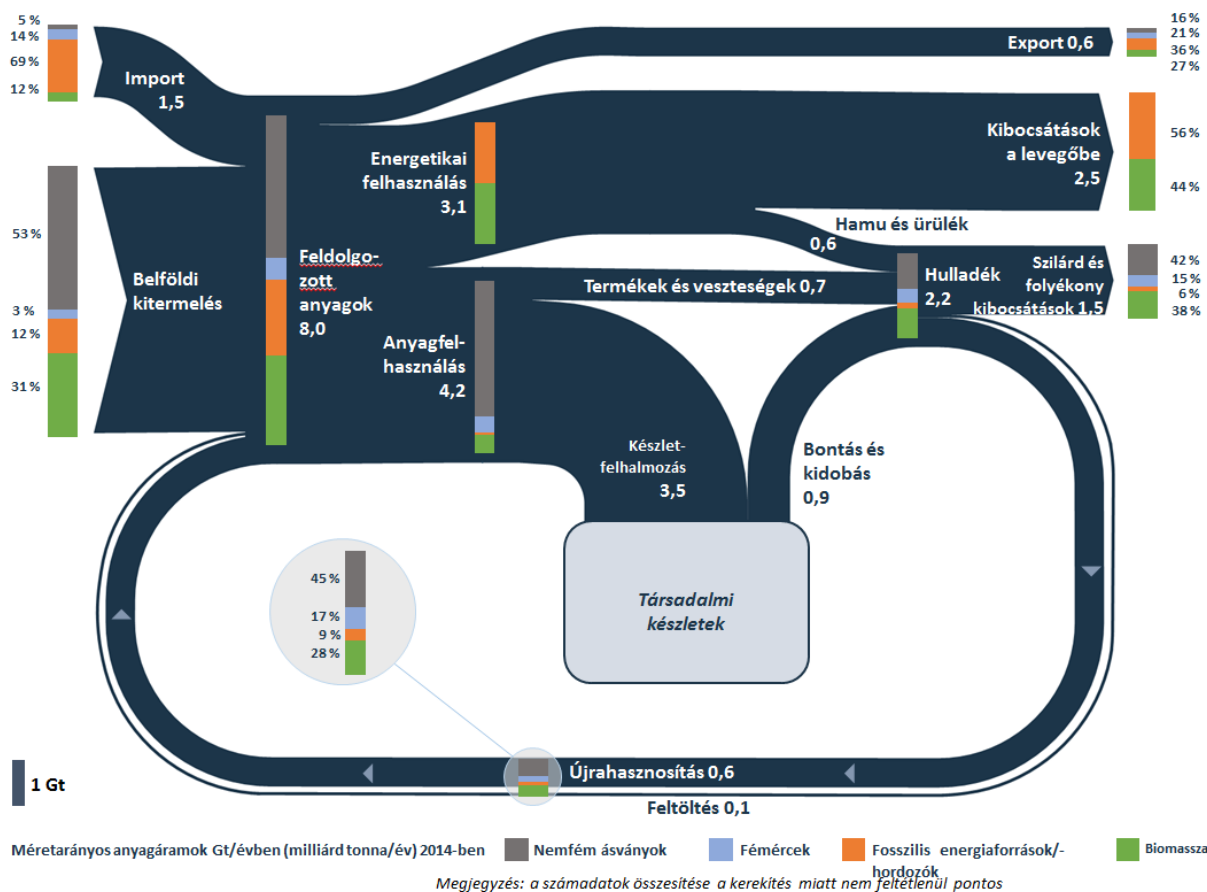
5 %
14 %
69 %
12 %

Import
1,5

53 %
3 %
12 %
31 %

Belföldi kitermelés

Feldolgozott anyagok
8,0

Energetikai felhasználás
3,1

Anyagfelhasználás
4,2

Export 0,6

16 %
21 %
36 %
27 %

Kibocsátások a levegőbe
2,5

56 %
44 %

Hamu és ürülék
0,6

Termékek és veszteségek 0,7

Hulladék
2,2

Szilárd és folyékony kibocsátások 1,5

42 %
15 %
6 %
38 %

Készletfelhalmozás
3,5

Bontás és kidobás
0,9

Társadalmi készletek

45 %
17 %
9 %
28 %

1 Gt

Újrahasznosítás 0,6

Feltöltés 0,1

Méretarányos anyagáramok Gt/évben (milliárd tonna/év) 2014-ben
Nemfém ásványok
Fémércek
Fosszilis energiaforrások/-hordozók
Biomassza

Megjegyzés: a számadatok összesítése a kerekítés miatt nem feltétlenül pontos